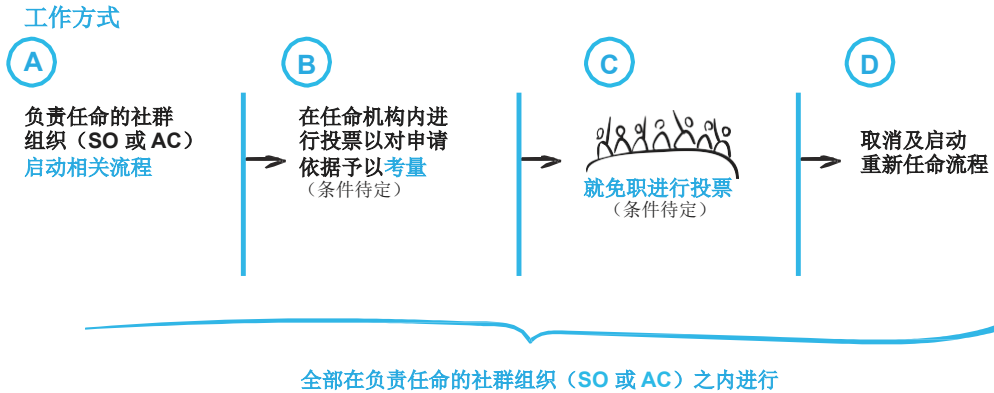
工作方式

A

负责任命的社群组织（SO 或 AC）启动相关流程

B

在任命机构内进行投票以对申请依据予以考量
（条件待定）

C

就免职进行投票
（条件待定）

D

取消及启动重新任命流程

全部在负责任命的社群组织（SO 或 AC）之内进行